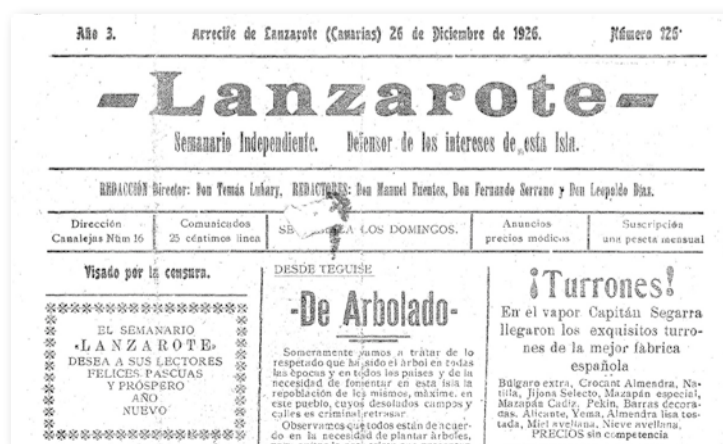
Año 3.

Arrecife de Lanzarote (Canarias) 26 de Diciembre de 1926.

Número 126

-Lanzarote-

Semanario Independiente. Defensor de los intereses de esta Isla.

REDACCIÓN Director: Don Tomás Lubary, REDACTORES: Don Manuel Fuentes, Don Fernando Serrano y Don Leopoldo Díaz.

| Dirección Canalejas Núm 16 | Comunicados 25 céntimos línea | SE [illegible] LOS DOMINGOS. | Anuncios precios módicos | Suscripción una peseta mensual |
|---|---|---|---|---|

Visado por la censura.

EL SEMANARIO «LANZAROTE» DESEA A SUS LECTORES FELICES PASCUAS Y PRÓSPERO AÑO NUEVO

DESDE TEGUISE

-De Arbolado-

Someramente vamos a tratar de lo respetado que ha sido el árbol en todas las épocas y en todos los países y de la necesidad de fomentar en esta isla la repoblación de los mismos, máxime, en este pueblo, cuyos desolados campos y calles es criminal retrasar.

Observamos que todos están de acuerdo en la necesidad de plantar árboles,

¡Turrones!

En el vapor Capitán Segarra llegaron los exquisitos turrones de la mejor fábrica española

Búlgaro extra, Crocant Almendra, Natilla, Jijona Selecto, Mazapán especial, Mazapán Cadiz, Pekin, Barras decoradas, Alicante, Yema, Almendra lisa tostada, Miel avellana, Nieve avellana, PRECIOS sin competencia